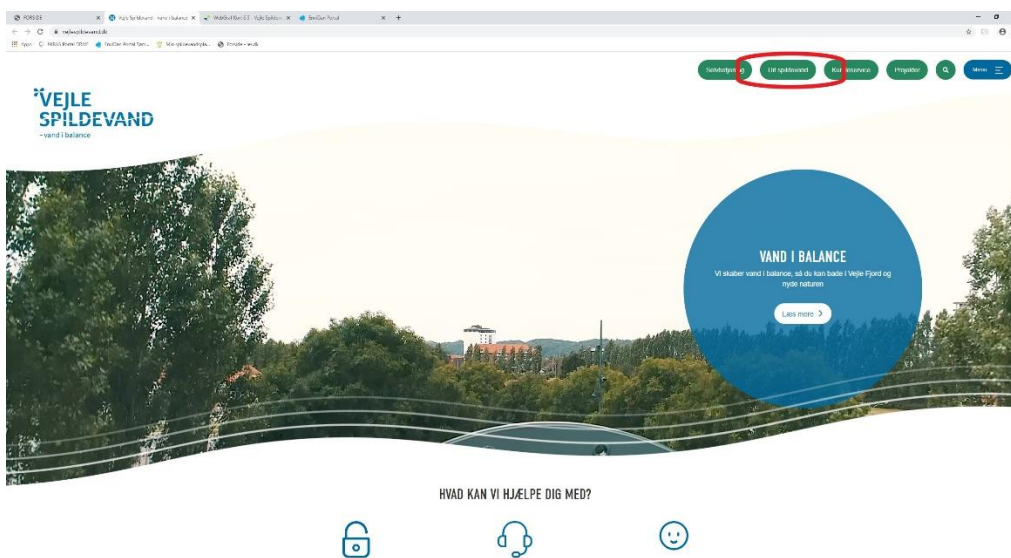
FORSIDE

Vejle Spildevand - vand i balance

vejlespildevand.dk

Selvbetjening

Om spildevand

Kundeservice

Projekter

Menu

VEJLE SPILDEVAND
- vand i balance

VAND I BALANCE

Vi skaber vand i balance, så du kan bade i Vejle Fjord og nyde naturen

Læs mere

HVAD KAN VI HJÆLPE DIG MED?